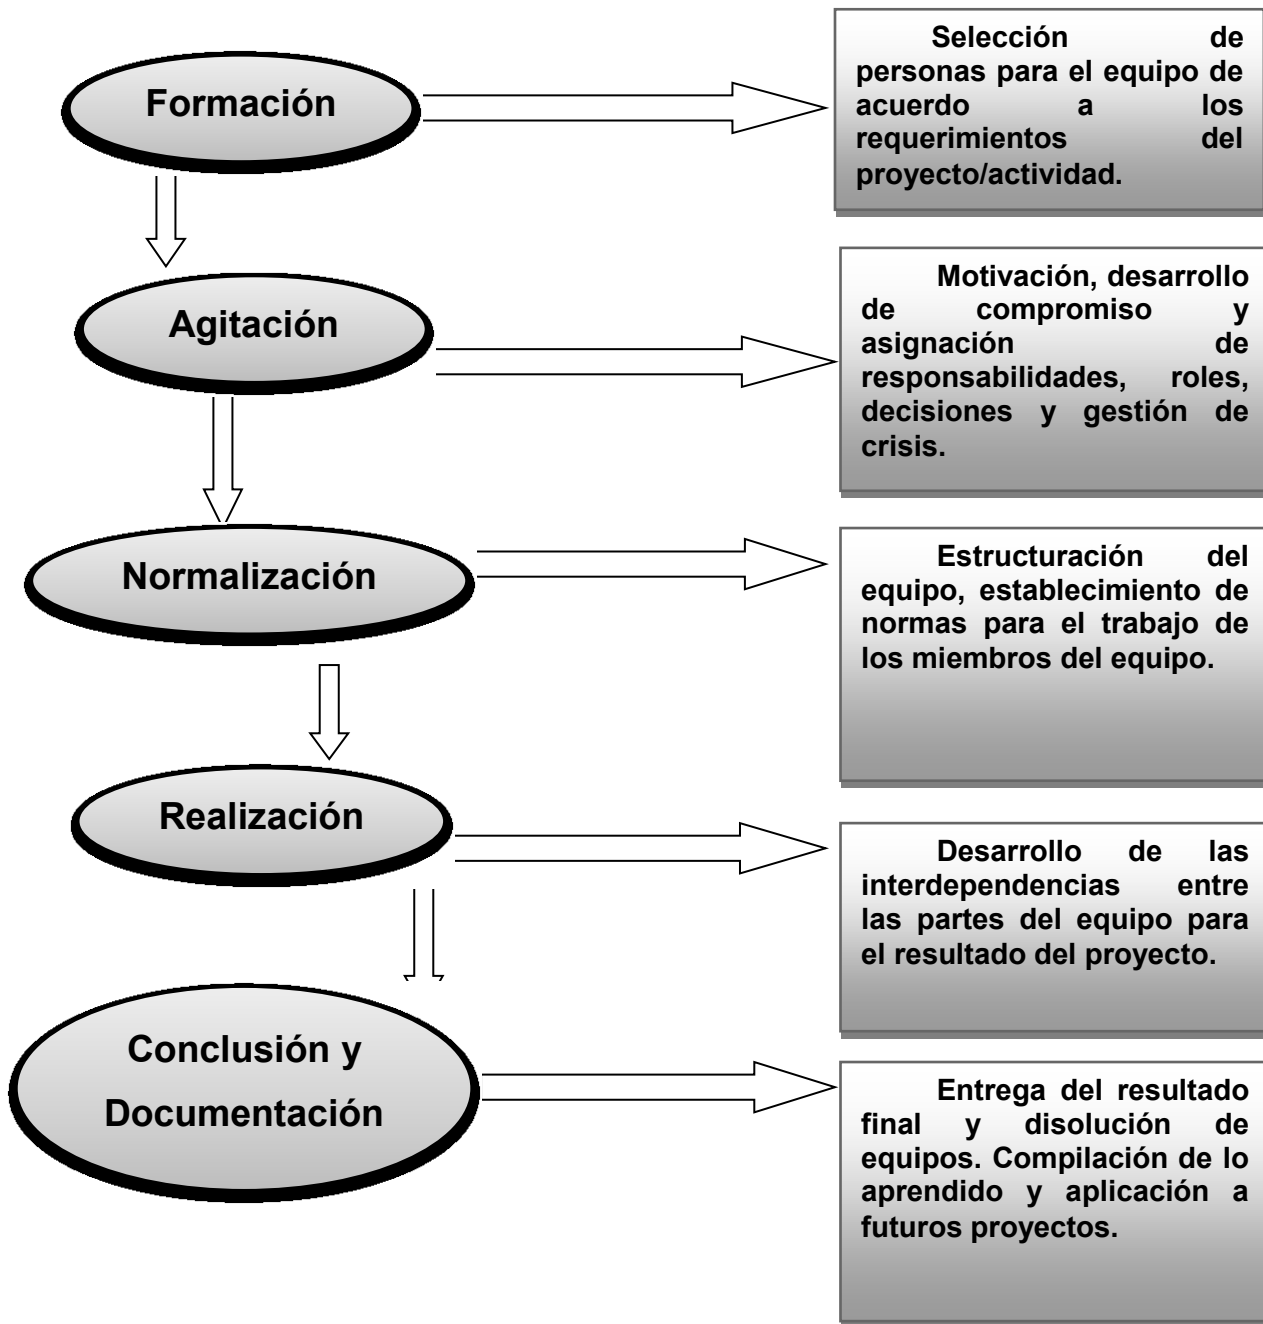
Formación

Selección de personas para el equipo de acuerdo a los requerimientos del proyecto/actividad.

Agitación

Motivación, desarrollo de compromiso y asignación de responsabilidades, roles, decisiones y gestión de crisis.

Normalización

Estructuración del equipo, establecimiento de normas para el trabajo de los miembros del equipo.

Realización

Desarrollo de las interdependencias entre las partes del equipo para el resultado del proyecto.

Conclusión y Documentación

Entrega del resultado final y disolución de equipos. Compilación de lo aprendido y aplicación a futuros proyectos.